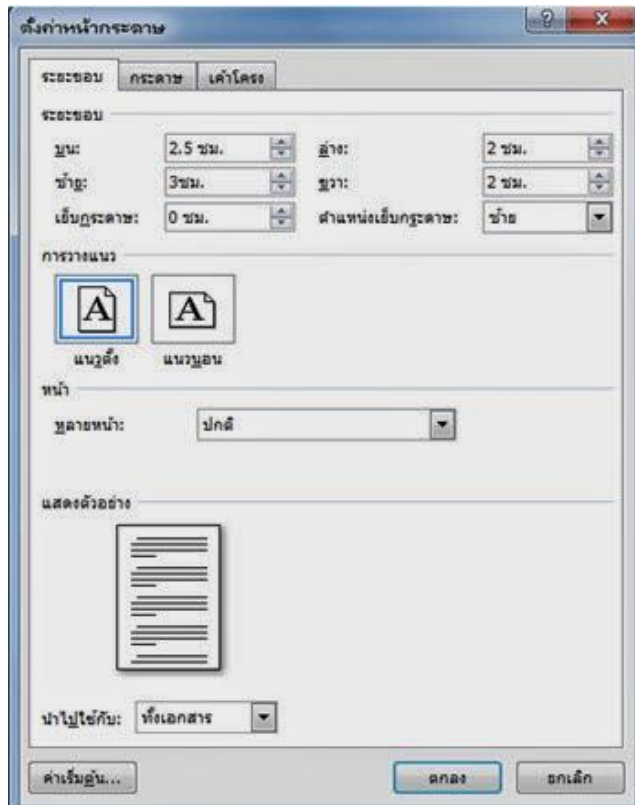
ตั้งค่าหน้ากระดาษ

?

ระยะขอบ | กระดาษ | เค้าโครง

ระยะขอบ

บน: 2.5 ซม.
ล่าง: 2 ซม.
ซ้าย: 3ซม.
ขวา: 2 ซม.
เย็บกระดาษ: 0 ซม.
ตำแหน่งเย็บกระดาษ: ซ้าย

การวางแนว

A
A
แนวตั้ง
แนวนอน

หน้า

หลายหน้า: ปกติ

แสดงตัวอย่าง

นำไปใช้กับ: ทั้งเอกสาร

ค่าเริ่มต้น...
ตกลง
ยกเลิก